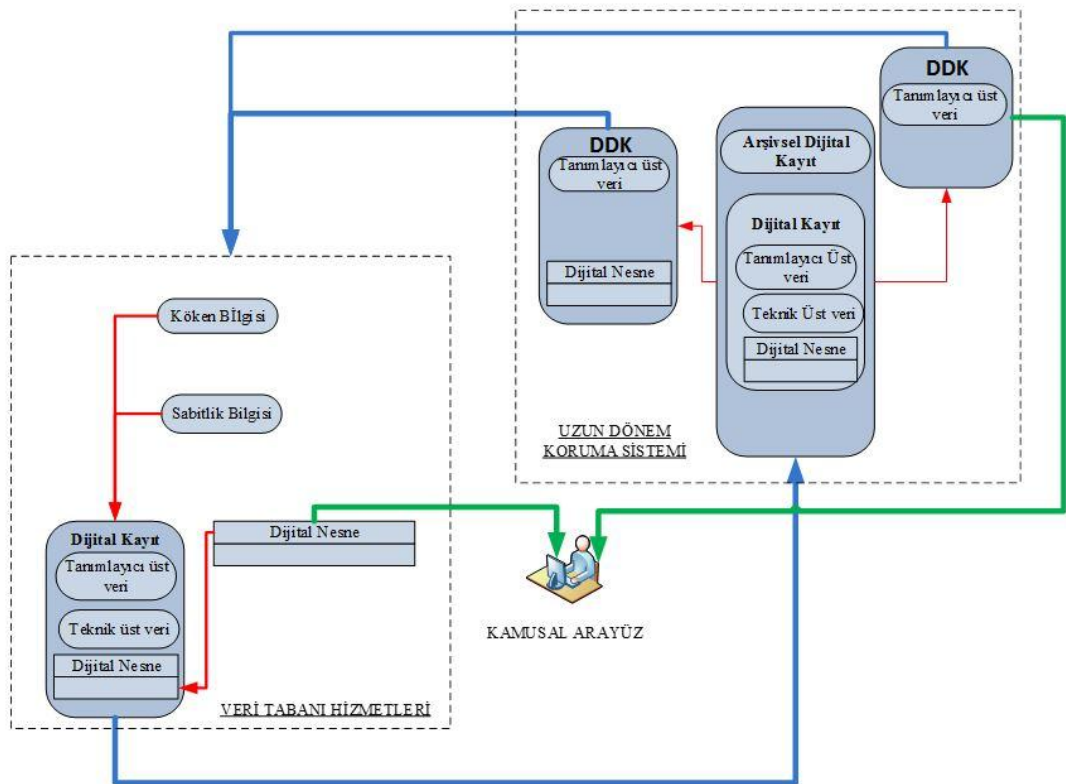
DDK
Tanımlayıcı üst veri

DDK
Tanımlayıcı üst veri

Dijital Nesne

Arşivsel Dijital Kayıt

Dijital Kayıt
Tanımlayıcı Üst veri
Teknik Üst veri
Dijital Nesne

UZUN DÖNEM KORUMA SİSTEMİ

Köken Bİlgisi

Sabitlik Bilgisi

Dijital Kayıt
Tanımlayıcı üst veri
Teknik üst veri
Dijital Nesne

Dijital Nesne

KAMUSAL ARAYÜZ

VERİ TABANI HİZMETLERİ